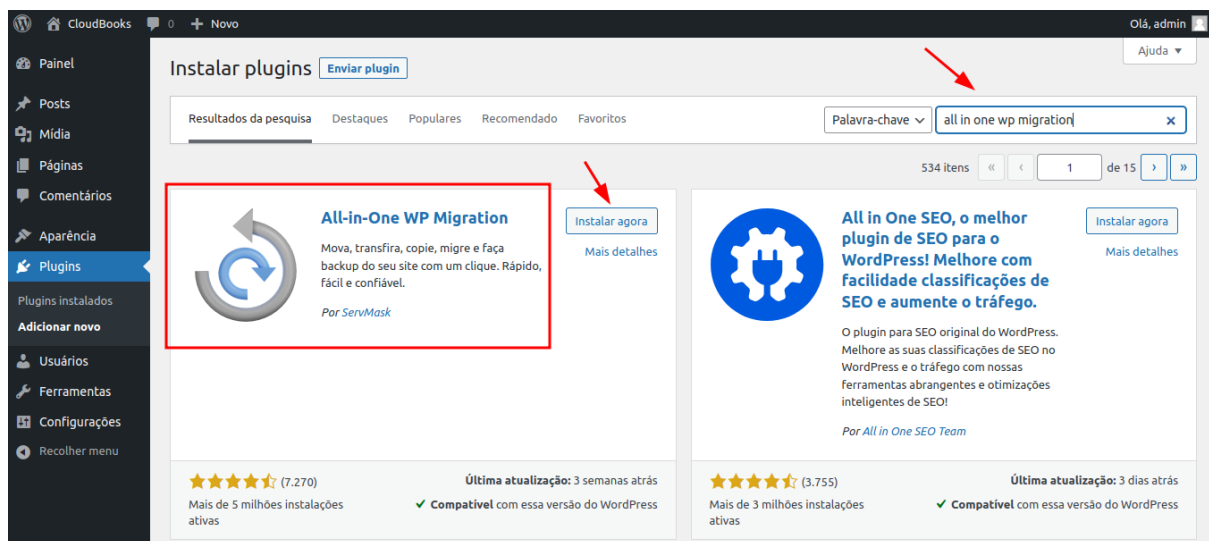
CloudBooks 0 Novo
Olá, admin

Painel
Posts
Mídia
Páginas
Comentários
Aparência
Plugins
Plugins instalados
Adicionar novo
Usuários
Ferramentas
Configurações
Recolher menu

Ajuda ▾

Instalar plugins Enviar plugin

Resultados da pesquisa Destaques Populares Recomendado Favoritos

Palavra-chave all in one wp migration

534 itens « ‹ 1 de 15 › »

All-in-One WP Migration
Mova, transfira, copie, migre e faça backup do seu site com um clique. Rápido, fácil e confiável.
Por ServMask
Instalar agora
Mais detalhes

All in One SEO, o melhor plugin de SEO para o WordPress! Melhore com facilidade classificações de SEO e aumente o tráfego.
O plugin para SEO original do WordPress. Melhore as suas classificações de SEO no WordPress e o tráfego com nossas ferramentas abrangentes e otimizações inteligentes de SEO!
Por All in One SEO Team
Instalar agora
Mais detalhes

(7.270)
Mais de 5 milhões instalações ativas
Última atualização: 3 semanas atrás
✔ Compatível com essa versão do WordPress

(3.755)
Mais de 3 milhões instalações ativas
Última atualização: 3 dias atrás
✔ Compatível com essa versão do WordPress